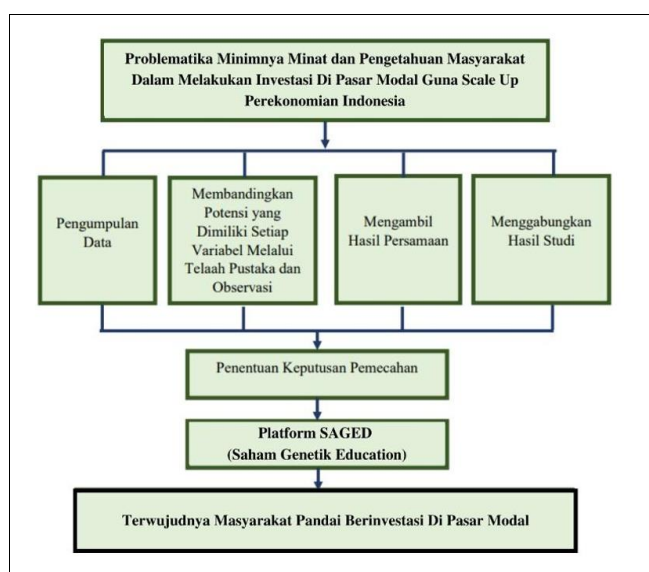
Problematika Minimnya Minat dan Pengetahuan Masyarakat Dalam Melakukan Investasi Di Pasar Modal Guna Scale Up Perekonomian Indonesia

Pengumpulan Data

Membandingkan Potensi yang Dimiliki Setiap Variabel Melalui Telaah Pustaka dan Observasi

Mengambil Hasil Persamaan

Menggabungkan Hasil Studi

Penentuan Keputusan Pemecahan

Platform SAGED (Saham Genetik Education)

Terwujudnya Masyarakat Pandai Berinvestasi Di Pasar Modal